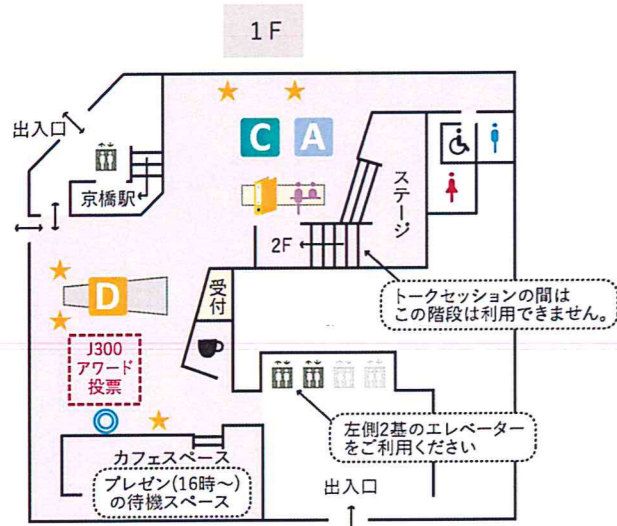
1F

出入口

京橋駅

C A

ステージ

2F

受付

D

トークセッションの間は
この階段は利用できません。

J300
アワード
投票

左側2基のエレベーター
をご利用ください

カフェスペース

プレゼン(16時～)
の待機スペース

出入口